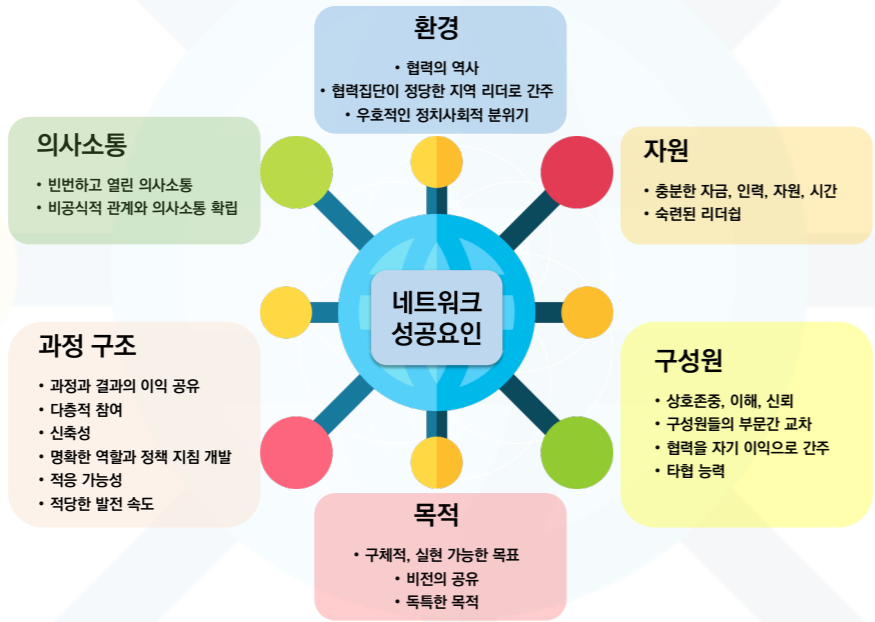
환경

• 협력의 역사
• 협력집단이 정당한 지역 리더로 간주
• 우호적인 정치사회적 분위기

의사소통

• 빈번하고 열린 의사소통
• 비공식적 관계와 의사소통 확립

자원

• 충분한 자금, 인력, 자원, 시간
• 숙련된 리더쉽

네트워크 성공요인

과정 구조

• 과정과 결과의 이익 공유
• 다층적 참여
• 신축성
• 명확한 역할과 정책 지침 개발
• 적응 가능성
• 적당한 발전 속도

구성원

• 상호존중, 이해, 신뢰
• 구성원들의 부문간 교차
• 협력을 자기 이익으로 간주
• 타협 능력

목적

• 구체적, 실현 가능한 목표
• 비전의 공유
• 독특한 목적